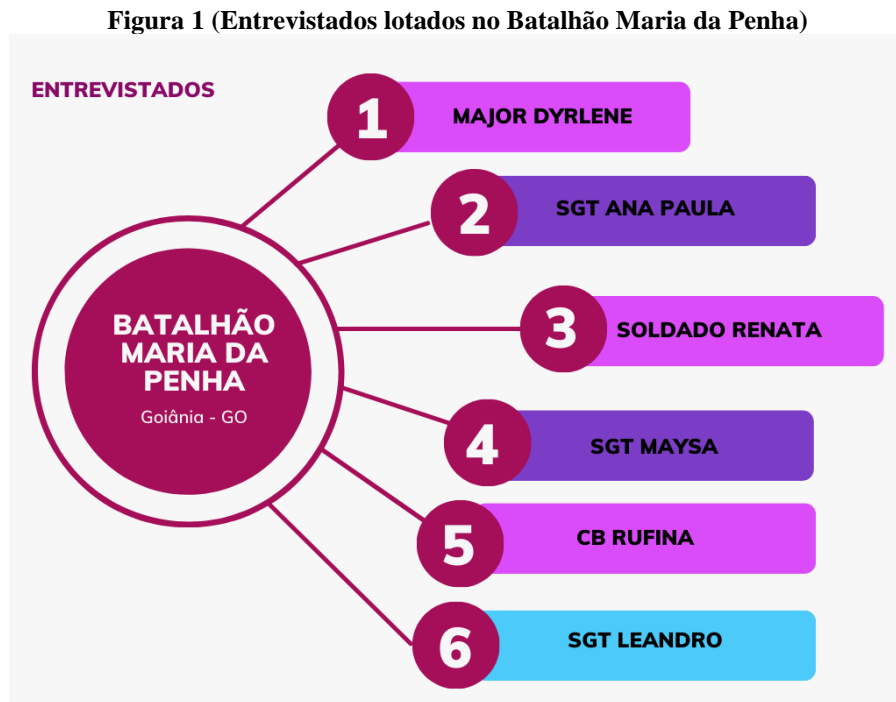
Figura 1 (Entrevistados lotados no Batalhão Maria da Penha)

ENTREVISTADOS

BATALHÃO MARIA DA PENHA
Goiânia - GO

1 MAJOR DYRLENE

2 SGT ANA PAULA

3 SOLDADO RENATA

4 SGT MAYSA

5 CB RUFINA

6 SGT LEANDRO